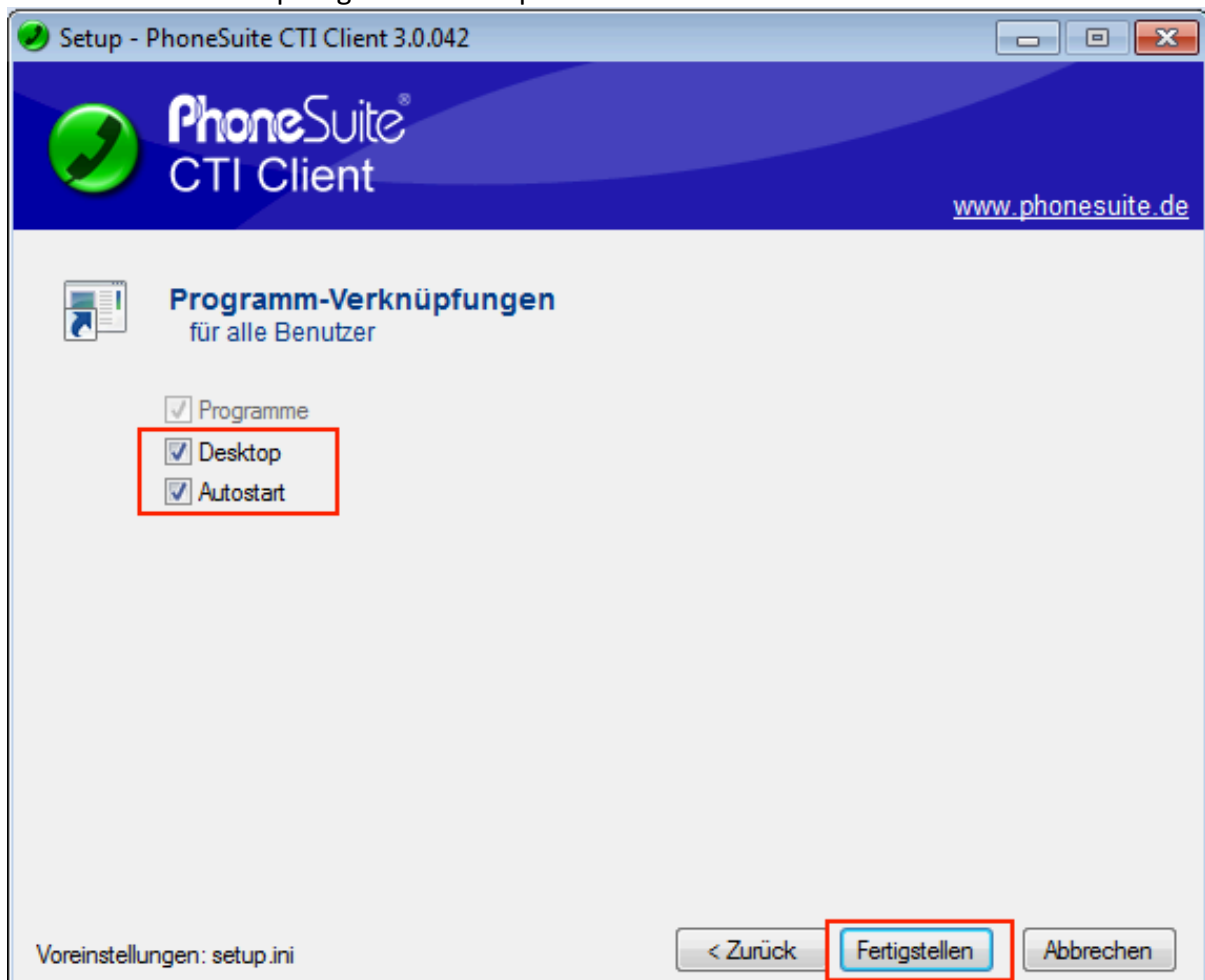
Setup - PhoneSuite CTI Client 3.0.042

PhoneSuite®
CTI Client

www.phonesuite.de

Programm-Verknüpfungen
für alle Benutzer

Programme
Desktop
Autostart

Voreinstellungen: setup.ini

< Zurück
Fertigstellen
Abbrechen